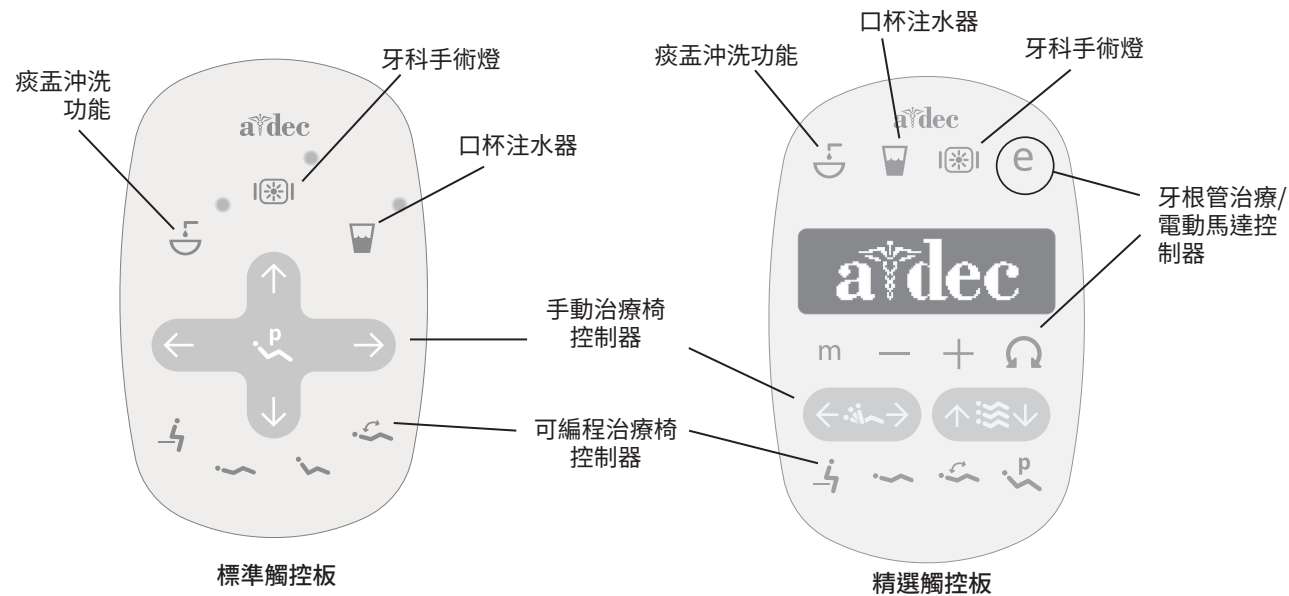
痰盂沖洗功能

牙科手術燈

口杯注水器

a dec

p

標準觸控板

痰盂沖洗功能

口杯注水器

牙科手術燈

a dec

e

牙根管治療/電動馬達控制器

a dec

m — +

手動治療椅控制器

可編程治療椅控制器

p

精選觸控板